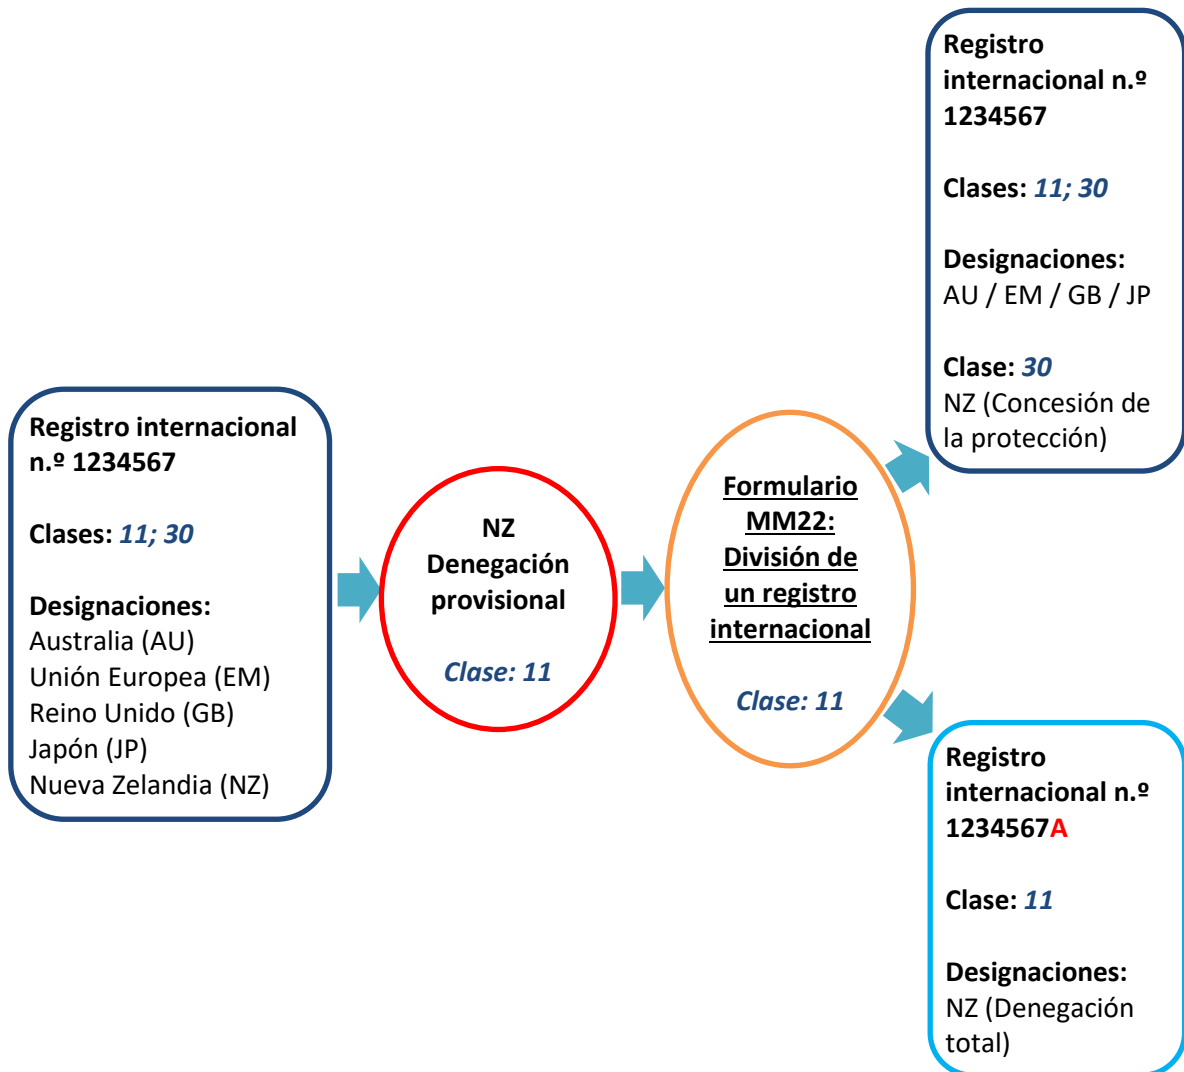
Registro internacional n.º 1234567

Clases: 11; 30

Designaciones:
Australia (AU)
Unión Europea (EM)
Reino Unido (GB)
Japón (JP)
Nueva Zelandia (NZ)

NZ
Denegación provisional

Clase: 11

Formulario MM22: División de un registro internacional

Clase: 11

Registro internacional n.º 1234567

Clases: 11; 30

Designaciones:
AU / EM / GB / JP

Clase: 30
NZ (Concesión de la protección)

Registro internacional n.º 1234567A

Clase: 11

Designaciones:
NZ (Denegación total)